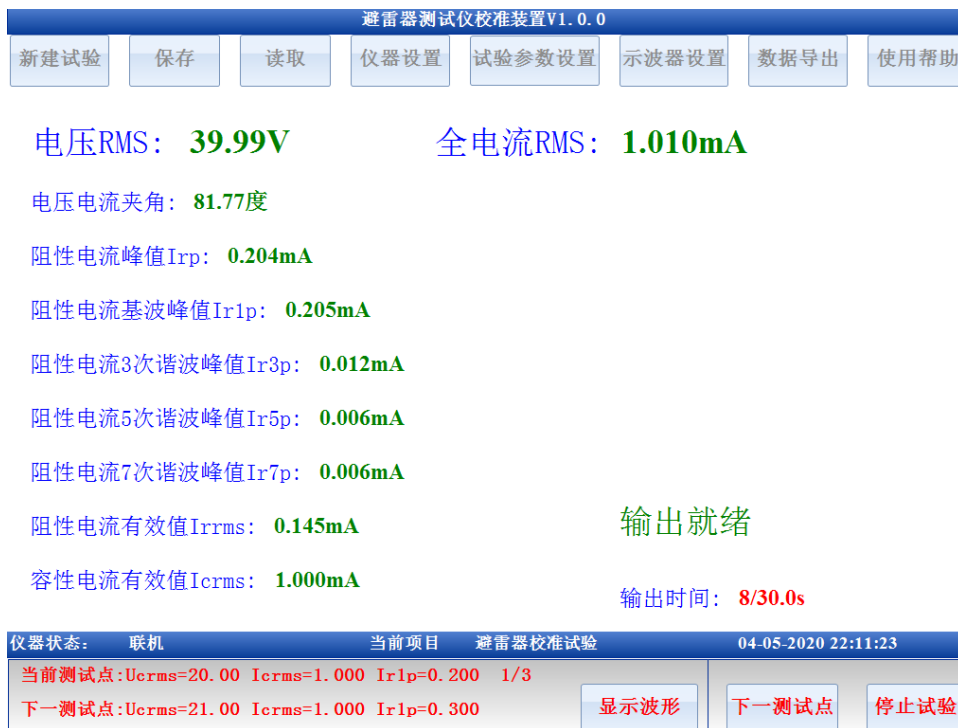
避雷器测试仪校准装置V1.0.0

新建试验 保存 读取 仪器设置 试验参数设置 示波器设置 数据导出 使用帮助

电压RMS: 39.99V 全电流RMS: 1.010mA

电压电流夹角: 81.77度

阻性电流峰值Irp: 0.204mA

阻性电流基波峰值Ir1p: 0.205mA

阻性电流3次谐波峰值Ir3p: 0.012mA

阻性电流5次谐波峰值Ir5p: 0.006mA

阻性电流7次谐波峰值Ir7p: 0.006mA

阻性电流有效值Irrms: 0.145mA

输出就绪

容性电流有效值Icrms: 1.000mA

输出时间: 8/30.0s

仪器状态: 联机 当前项目 避雷器校准试验 04-05-2020 22:11:23

当前测试点:Ucrms=20.00 Icrms=1.000 Ir1p=0.200 1/3

下一测试点:Ucrms=21.00 Icrms=1.000 Ir1p=0.300

显示波形 下一测试点 停止试验